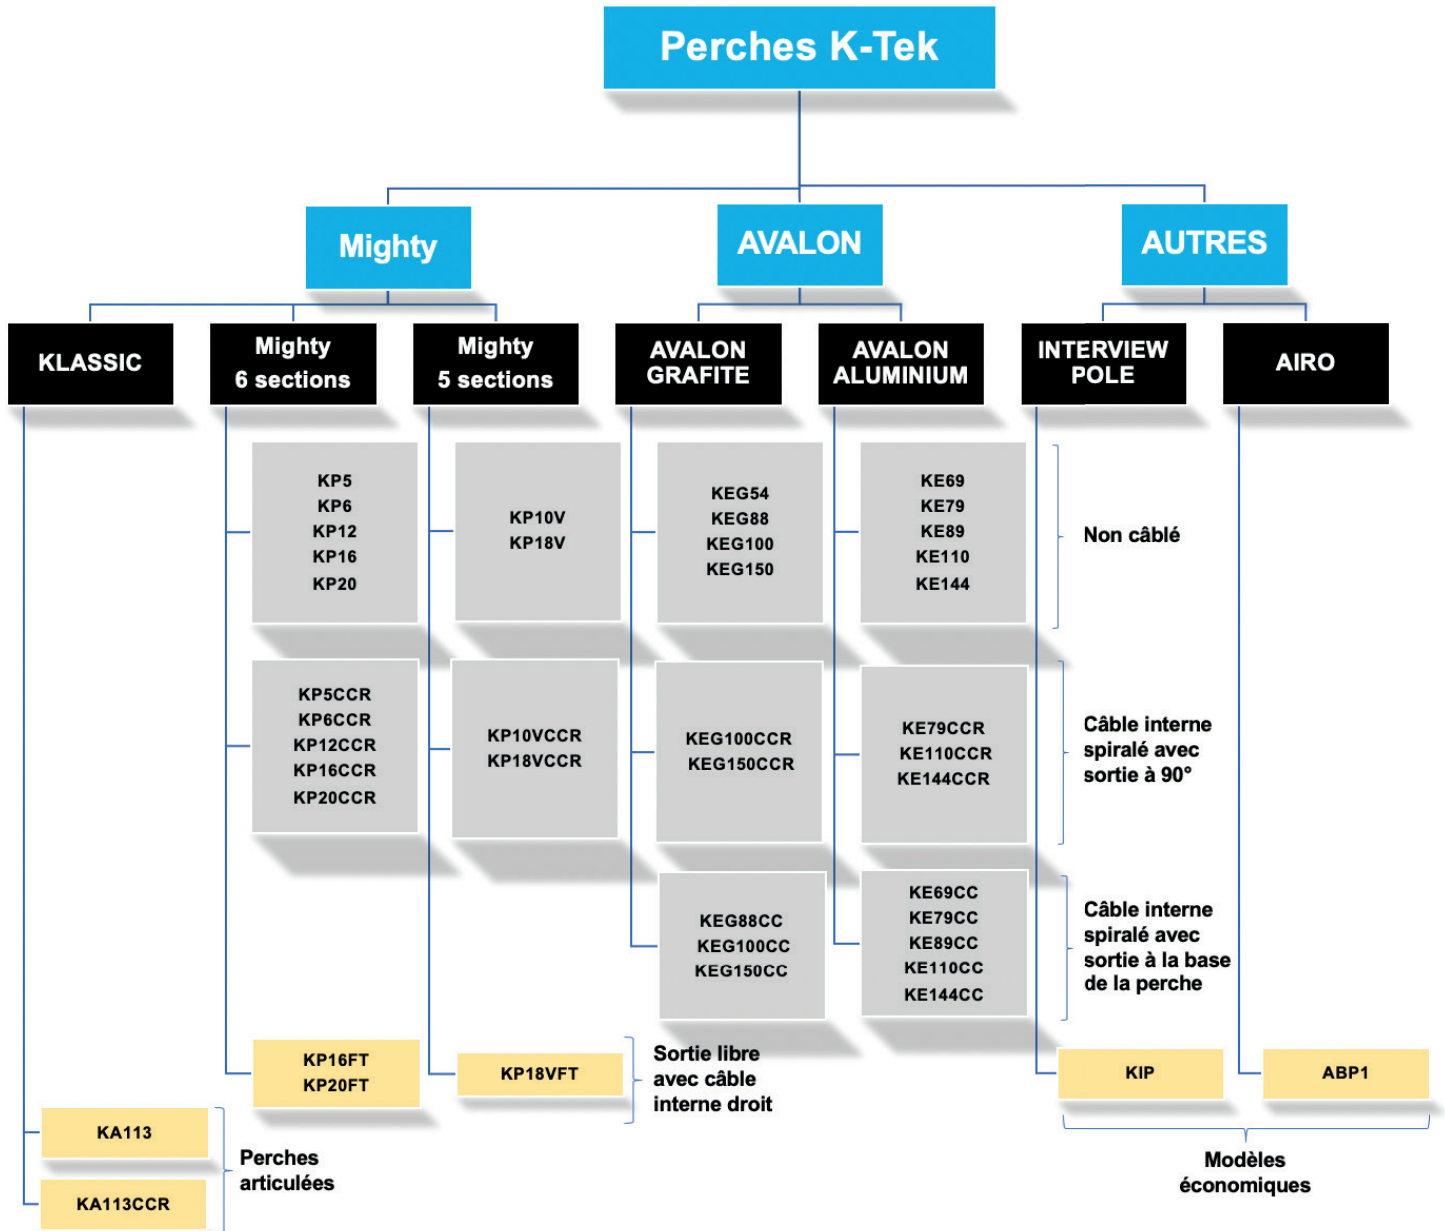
Perches K-Tek

Mighty

AVALON

AUTRES

KLASSIC

Mighty
6 sections

Mighty
5 sections

AVALON
GRAFITE

AVALON
ALUMINIUM

INTERVIEW
POLE

AIRO

KP5
KP6
KP12
KP16
KP20

KP10V
KP18V

KEG54
KEG88
KEG100
KEG150

KE69
KE79
KE89
KE110
KE144

Non câblé

KP5CCR
KP6CCR
KP12CCR
KP16CCR
KP20CCR

KP10VCCR
KP18VCCR

KEG100CCR
KEG150CCR

KE79CCR
KE110CCR
KE144CCR

Câble interne spiralé avec sortie à 90°

KEG88CC
KEG100CC
KEG150CC

KE69CC
KE79CC
KE89CC
KE110CC
KE144CC

Câble interne spiralé avec sortie à la base de la perche

KP16FT
KP20FT

KP18VFT

Sortie libre avec câble interne droit

KIP

ABP1

KA113

KA113CCR

Perches articulées

Modèles économiques